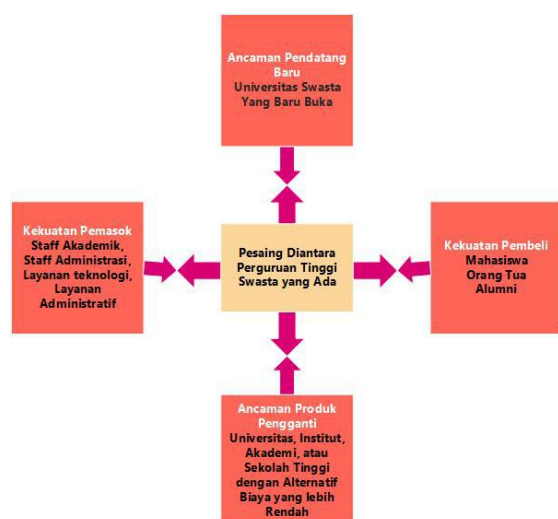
Ancaman Pendatang Baru
Universitas Swasta Yang Baru Buka

Kekuatan Pemasok
Staff Akademik, Staff Administrasi, Layanan teknologi, Layanan Administratif

Pesaing Diantara Perguruan Tinggi Swasta yang Ada

Kekuatan Pembeli
Mahasiswa
Orang Tua
Alumni

Ancaman Produk Pengganti
Universitas, Institut, Akademi, atau Sekolah Tinggi dengan Alternatif Biaya yang lebih Rendah